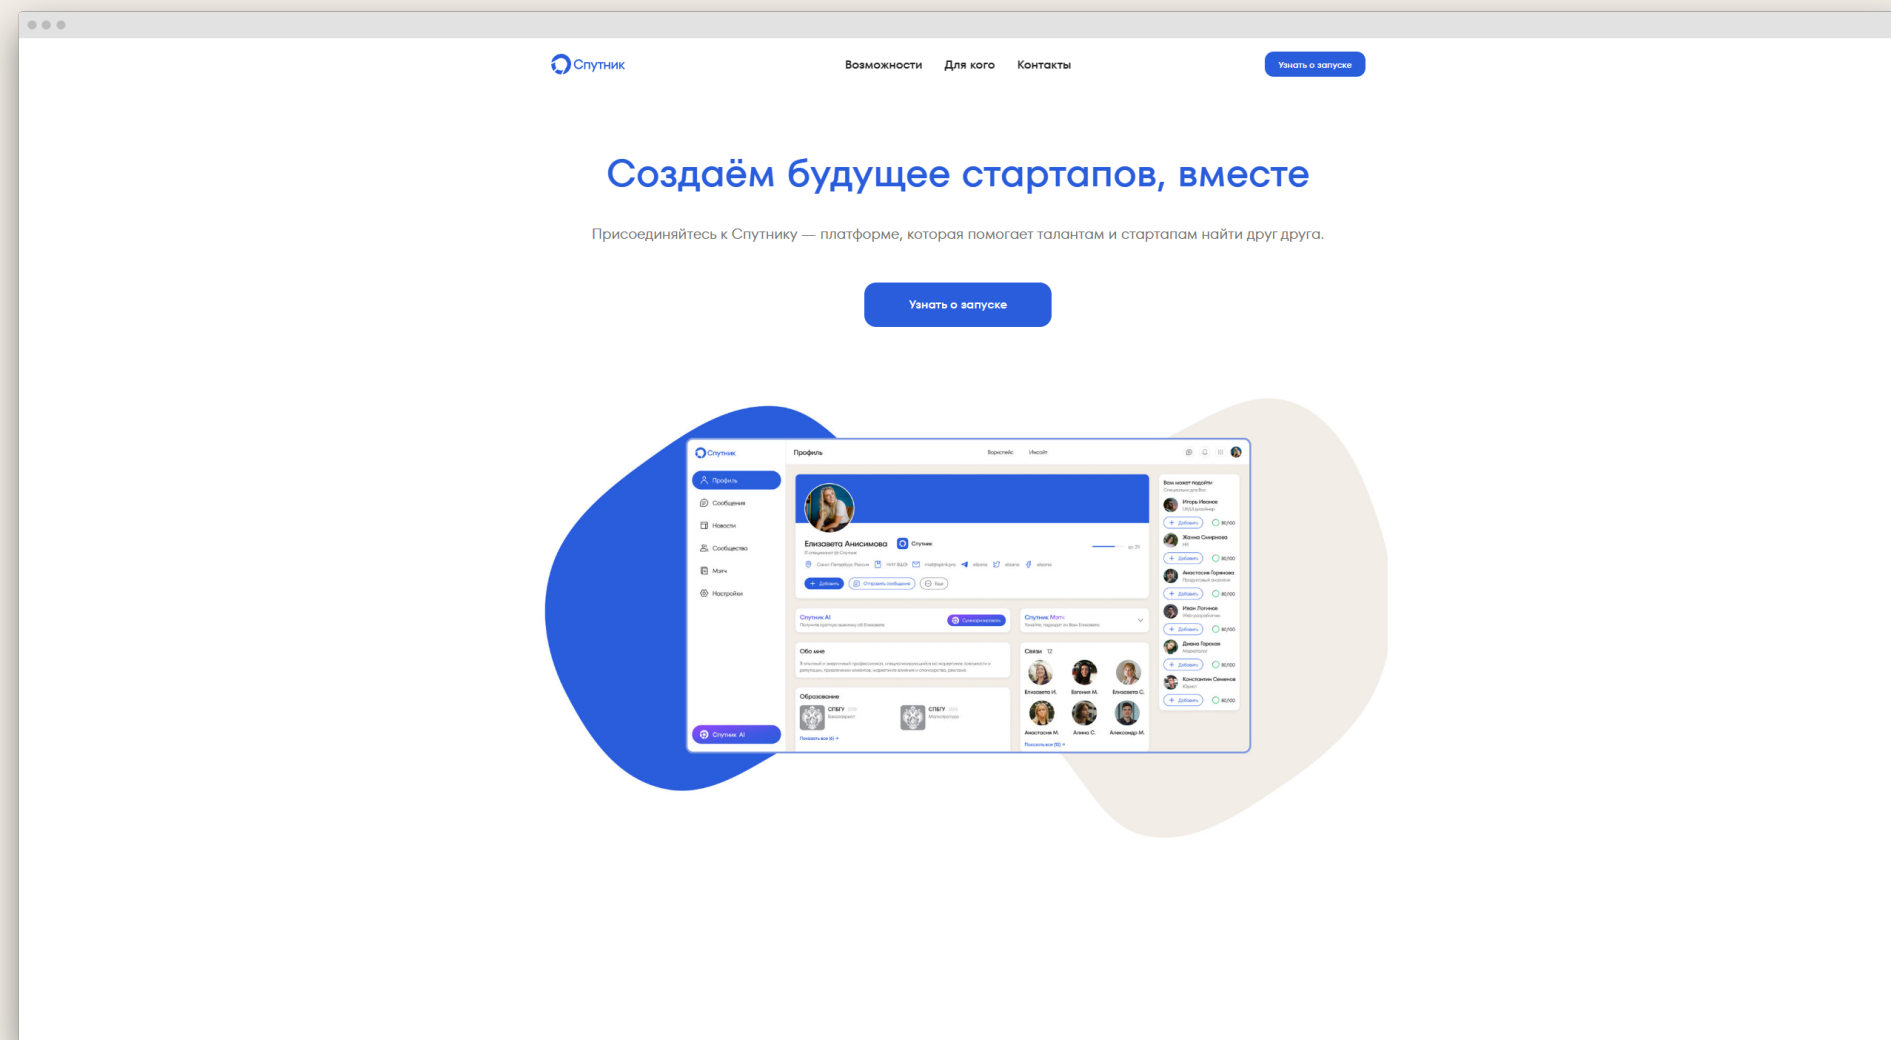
Спутник

Возможности Для кого Контакты

Узнать о запуске

Создаём будущее стартапов, вместе

Присоединяйтесь к Спутнику — платформе, которая помогает талантам и стартапам найти друг друга.

Узнать о запуске

Спутник

Профиль

Профиль

Сообщения

Новости

Сообщество

Матч

Настройки

Спутник AI

Елизавета Анисимова

Спутник

+ Добавить

Отправить сообщение

Спутник AI

Спутник Матч

Обо мне

Образование

СПбГУ

СПбГУ

Связи 12

Елизавета И.

Евгения М.

Елизавета С.

Анастасия М.

Алина С.

Александр М.

Вам может подойти

Игорь Иванов

Жанна Смирнова

Анастасия Горинова

Иван Логинов

Диана Горохов

Константин Семенов

+ Добавить

+ Добавить

+ Добавить

+ Добавить

+ Добавить

+ Добавить